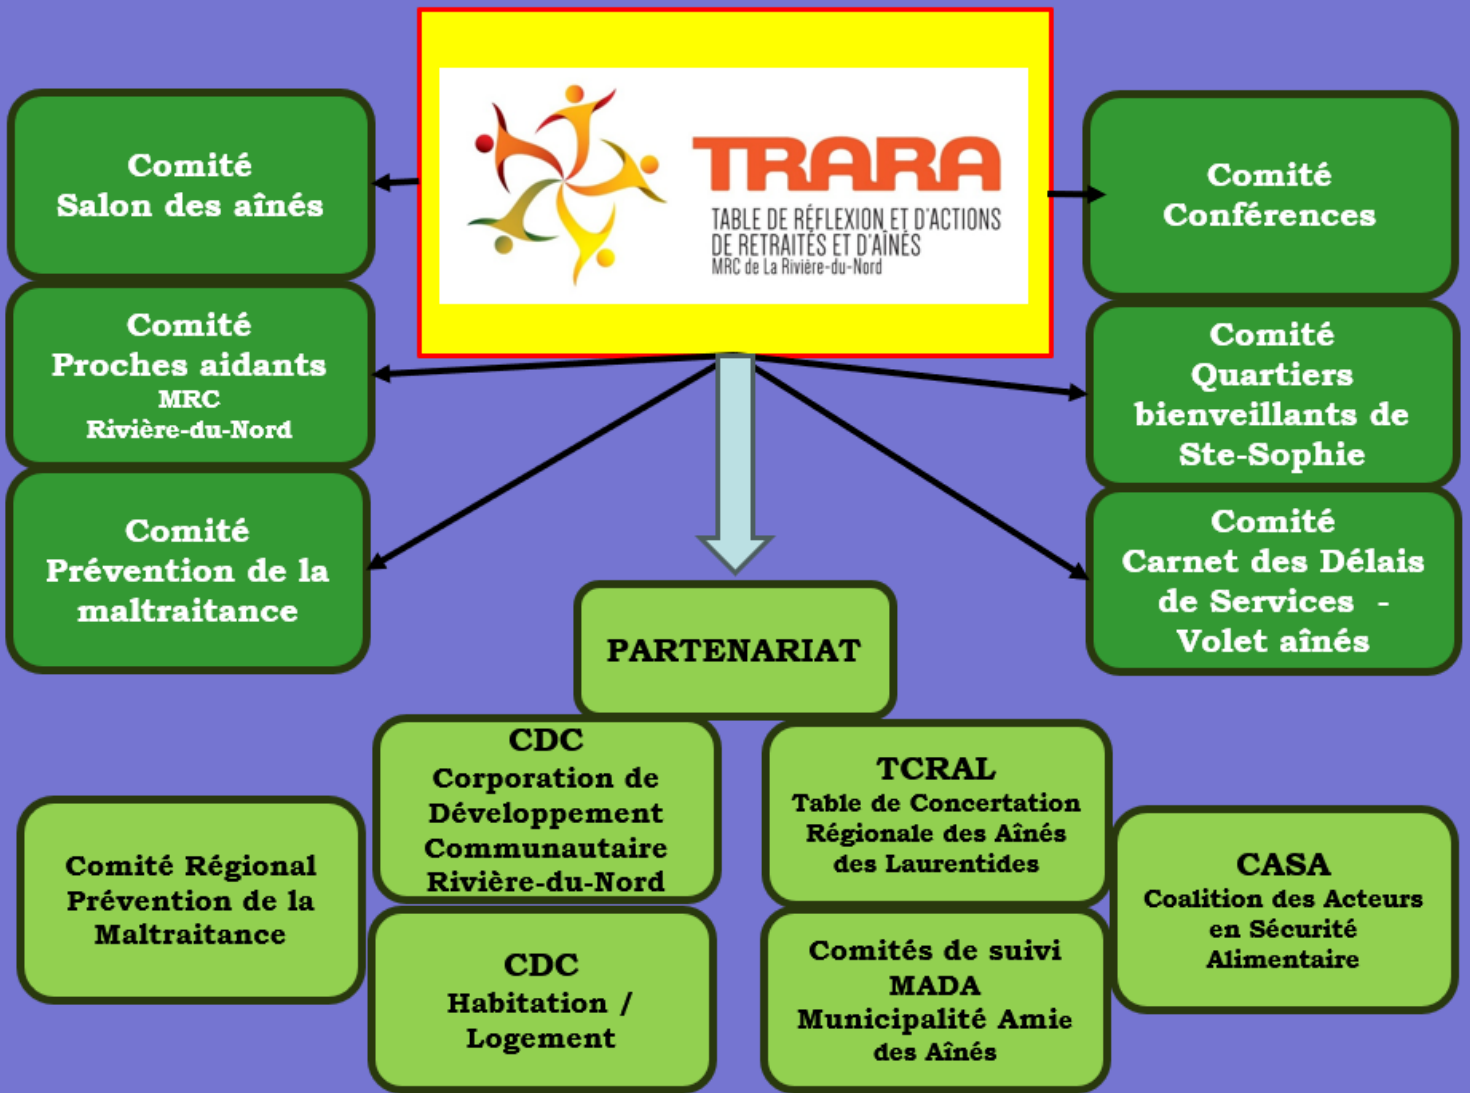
TRARA
TABLE DE RÉFLEXION ET D'ACTIONS DE RETRAITÉS ET D'AÎNÉS
MRC de La Rivière-du-Nord

Comité Salon des aînés

Comité Proches aidants MRC Rivière-du-Nord

Comité Prévention de la maltraitance

Comité Conférences

Comité Quartiers bienveillants de Ste-Sophie

Comité Carnet des Délais de Services - Volet aînés

PARTENARIAT

CDC Corporation de Développement Communautaire Rivière-du-Nord

TCRAL Table de Concertation Régionale des Aînés des Laurentides

Comité Régional Prévention de la Maltraitance

CASA Coalition des Acteurs en Sécurité Alimentaire

CDC Habitation / Logement

Comités de suivi MADA Municipalité Amie des Aînés